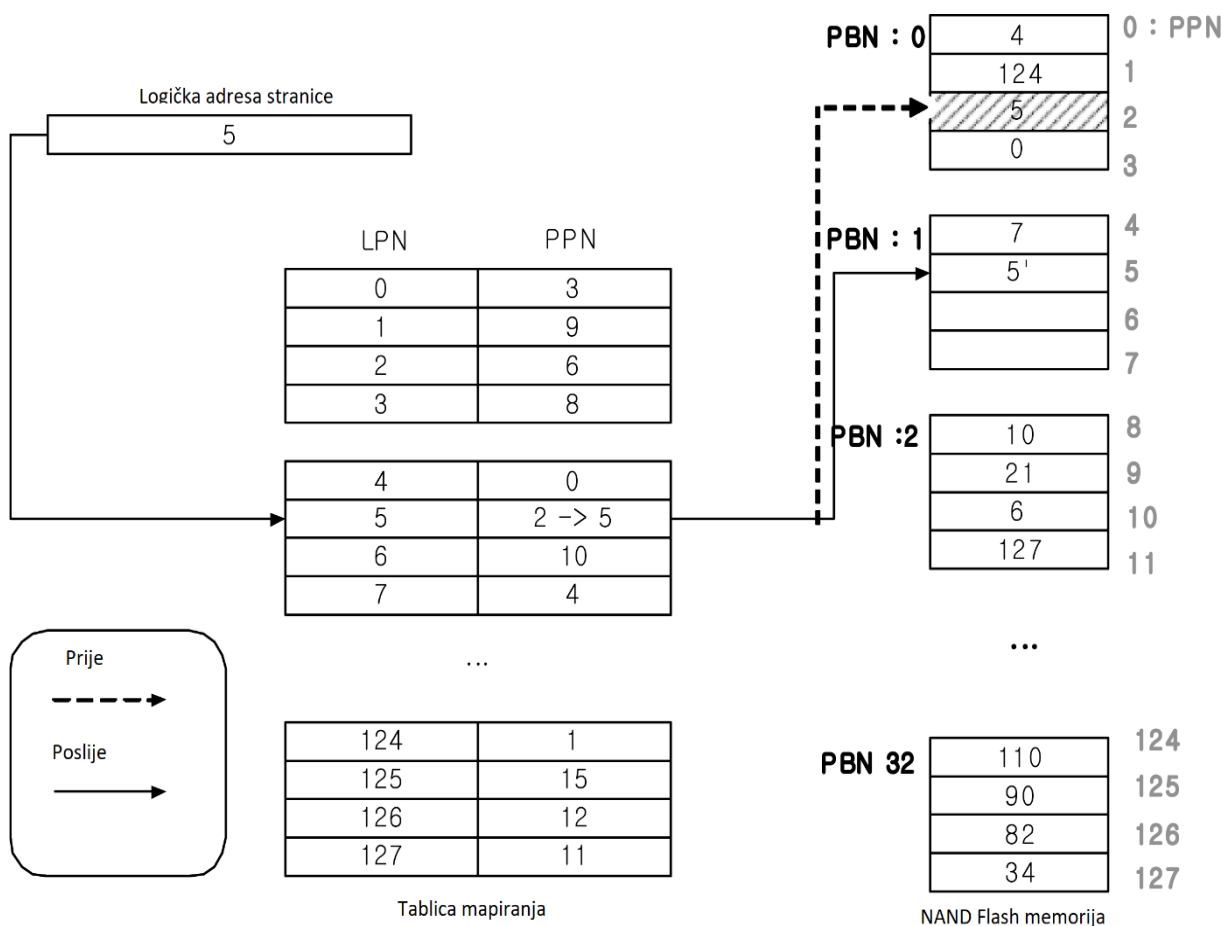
Logička adresa stranice

5

| LPN | PPN |
|---|---|
| 0 | 3 |
| 1 | 9 |
| 2 | 6 |
| 3 | 8 |

| | |
|---|---|
| 4 | 0 |
| 5 | 2 -> 5 |
| 6 | 10 |
| 7 | 4 |

...

| | |
|---|---|
| 124 | 1 |
| 125 | 15 |
| 126 | 12 |
| 127 | 11 |

Tablica mapiranja

Prije

Poslije

PBN : 0

| | |
|---|---|
| 4 | 0 : PPN |
| 124 | 1 |
| 5 | 2 |
| 0 | 3 |

PBN : 1

| | |
|---|---|
| 7 | 4 |
| 5' | 5 |
| | 6 |
| | 7 |

PBN :2

| | |
|---|---|
| 10 | 8 |
| 21 | 9 |
| 6 | 10 |
| 127 | 11 |

...

PBN 32

| | |
|---|---|
| 110 | 124 |
| 90 | 125 |
| 82 | 126 |
| 34 | 127 |

NAND Flash memorija